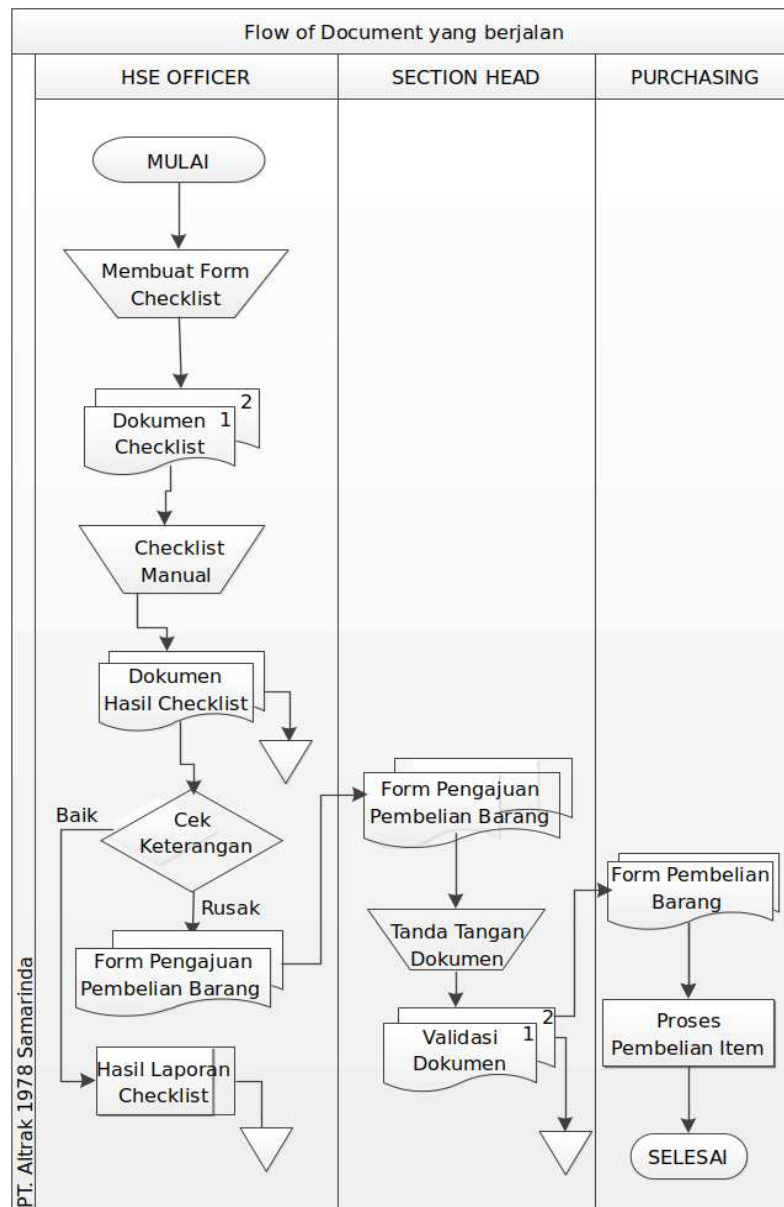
Flow of Document yang berjalan

PT. Altrak 1978 Samarinda

HSE OFFICER

SECTION HEAD

PURCHASING

MULAI

Membuat Form Checklist

Dokumen Checklist 1 2

Checklist Manual

Dokumen Hasil Checklist

Cek Keterangan

Baik

Rusak

Form Pengajuan Pembelian Barang

Hasil Laporan Checklist

Form Pengajuan Pembelian Barang

Tanda Tangan Dokumen

Validasi Dokumen 1 2

Form Pembelian Barang

Proses Pembelian Item

SELESAI